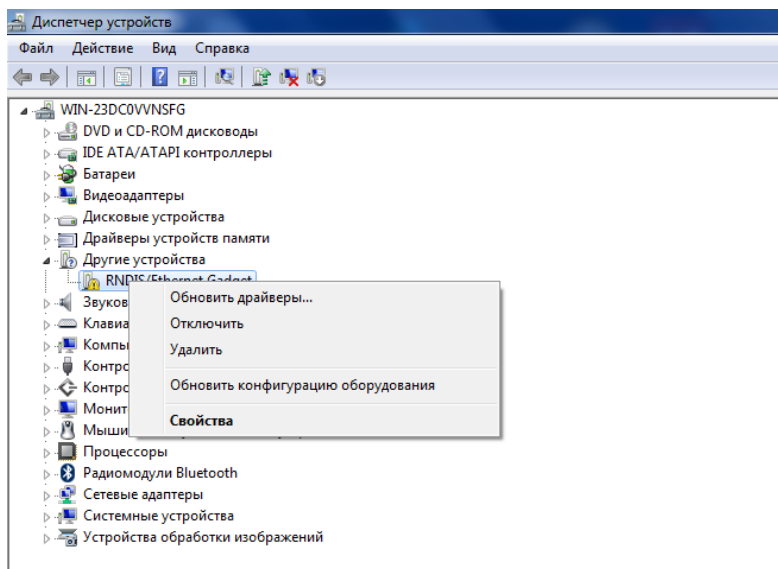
Диспетчер устройств

Файл Действие Вид Справка

WIN-23DC0VVNSFG
DVD и CD-ROM дисководы
IDE ATA/ATAPI контроллеры
Батареи
Видеоадаптеры
Дисковые устройства
Драйверы устройств памяти
Другие устройства
RNDIS/Ethernet Gadget
Звуков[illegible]
Клавиа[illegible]
Компь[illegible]
Контро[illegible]
Контро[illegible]
Монит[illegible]
Мыши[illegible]
Процессоры
Радиомодули Bluetooth
Сетевые адаптеры
Системные устройства
Устройства обработки изображений

Обновить драйверы...
Отключить
Удалить
Обновить конфигурацию оборудования
Свойства